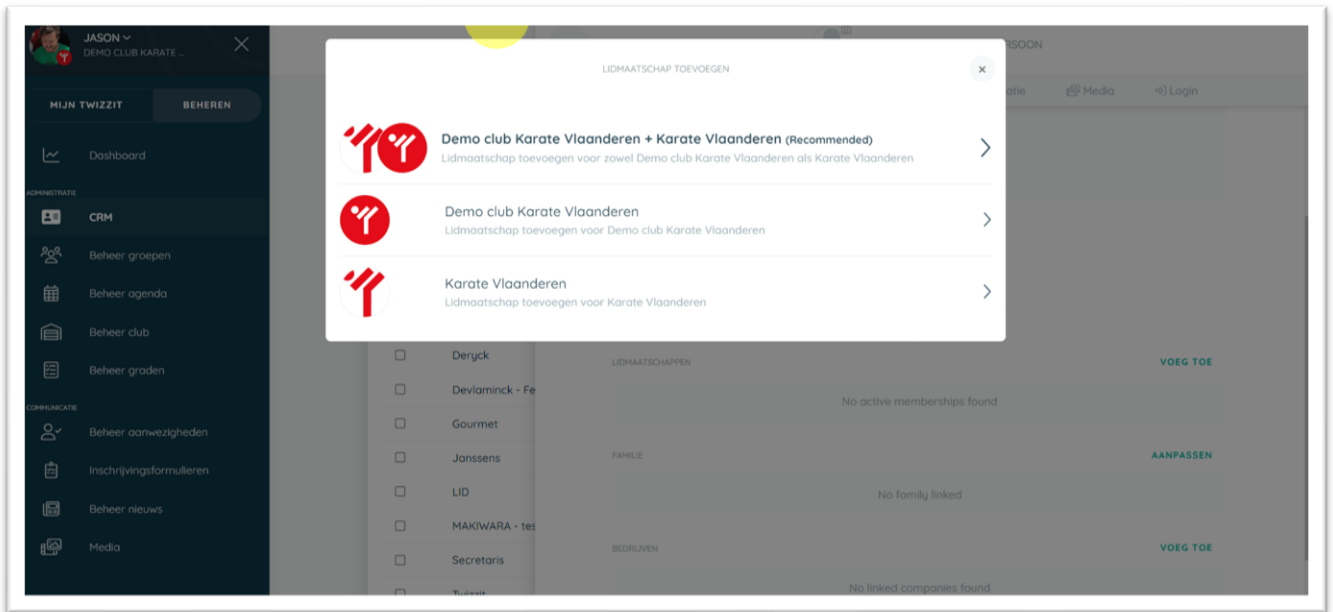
JASON
DEMO CLUB KARATE ...

MIJN TWIZZIT
BEHEREN

Dashboard

ADMINISTRATIE

CRM
Beheer groepen
Beheer agenda
Beheer club
Beheer graden

COMMUNICATIE

Beheer aanwezigheden
Inschrijvingsformulieren
Beheer nieuws
Media

LIDMAATSCHAP TOEVOEGEN

Demo club Karate Vlaanderen + Karate Vlaanderen (Recommended)
Lidmaatschap toevoegen voor zowel Demo club Karate Vlaanderen als Karate Vlaanderen

Demo club Karate Vlaanderen
Lidmaatschap toevoegen voor Demo club Karate Vlaanderen

Karate Vlaanderen
Lidmaatschap toevoegen voor Karate Vlaanderen

RSOON
atie
Media
Login

Deryck
Devlaminck - Fe
Gourmet
Janssens
LID
MAKIWARA - tes
Secretaris
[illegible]

LIDMAATSCHAPPEN
VOEG TOE
No active memberships found

FAMILIE
AANPASSEN
No family linked

BEDRIJVEN
VOEG TOE
No linked companies found